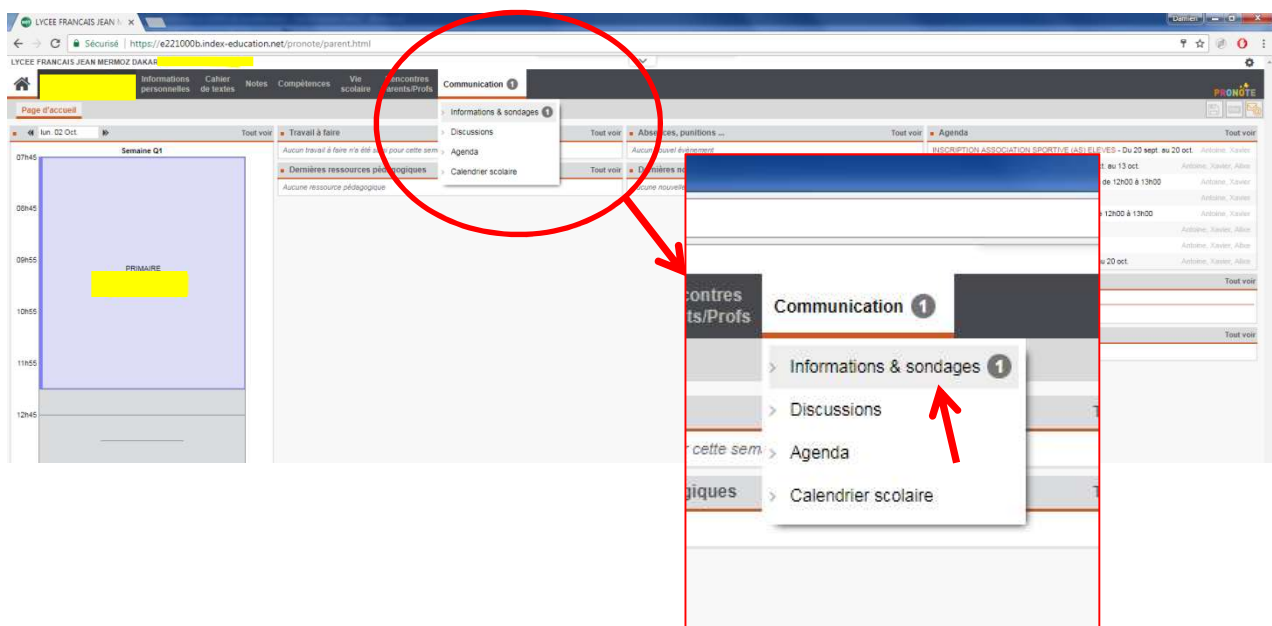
LYCEE FRANCAIS JEAN M ×

Damien

Sécurisé | https://e221000b.index-education.net/pronote/parent.html

LYCEE FRANCAIS JEAN MERMOZ DAKAR

Informations personnelles | Cahier de textes | Notes | Compétences | Vie scolaire | Rencontres Parents/Profs | Communication 1

PRONOTE

Page d'accueil

lun. 02 Oct. | Tout voir

Semaine Q1

07h45
08h45
09h55
10h55
11h55
12h45

PRIMAIRE

Travail à faire | Tout voir
Aucun travail à faire n'a été saisi pour cette sem

Dernières ressources pédagogiques | Tout voir
Aucune ressource pédagogique

Informations & sondages 1
Discussions
Agenda
Calendrier scolaire

Absences, punitions ... | Tout voir
Aucun nouvel événement

Dernières no
Aucune nouvelle

Agenda | Tout voir
INSCRIPTION ASSOCIATION SPORTIVE (AS) ELEVES - Du 20 sept. au 20 oct. Antoine, Xavier
t. au 13 oct. Antoine, Xavier, Aline
de 12h00 à 13h00 Antoine, Xavier
Antoine, Xavier
12h00 à 13h00 Antoine, Xavier
Antoine, Xavier, Aline
Antoine, Xavier, Aline
u 20 oct. Antoine, Xavier, Aline
Tout voir
Tout voir

contres
ts/Profs
Communication 1
Informations & sondages 1
Discussions
Agenda
Calendrier scolaire
r cette sem
giques
T
T